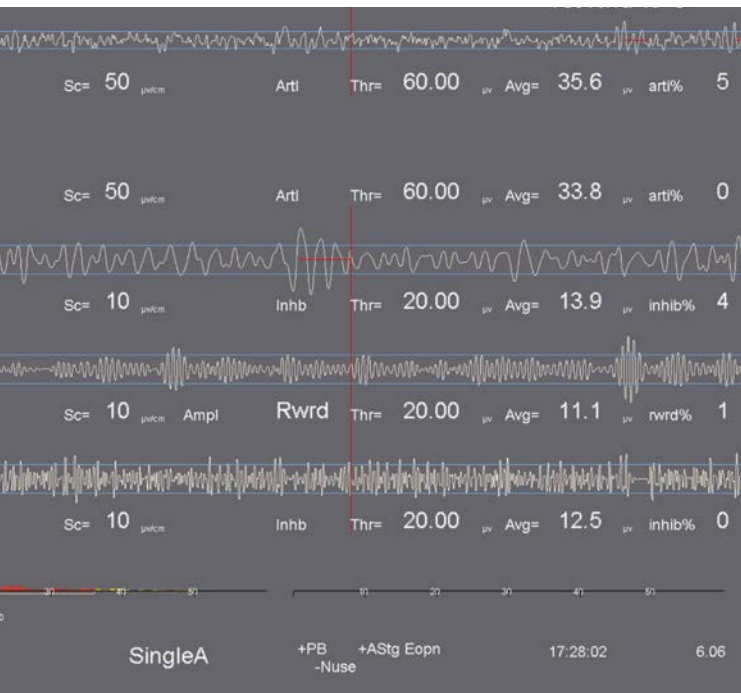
Sc= 50 μv/cm Artl Thr= 60.00 μv Avg= 35.6 μv arti% 5

Sc= 50 μv/cm Artl Thr= 60.00 μv Avg= 33.8 μv arti% 0

Sc= 10 μv/cm Inhb Thr= 20.00 μv Avg= 13.9 μv inhib% 4

Sc= 10 μv/cm Ampl Rwrd Thr= 20.00 μv Avg= 11.1 μv rwrd% 1

Sc= 10 μv/cm Inhb Thr= 20.00 μv Avg= 12.5 μv inhib% 0

31 41 51 10 20 30 41 51

SingleA +PB -Nuse +AStg Eopn 17:28:02 6.06